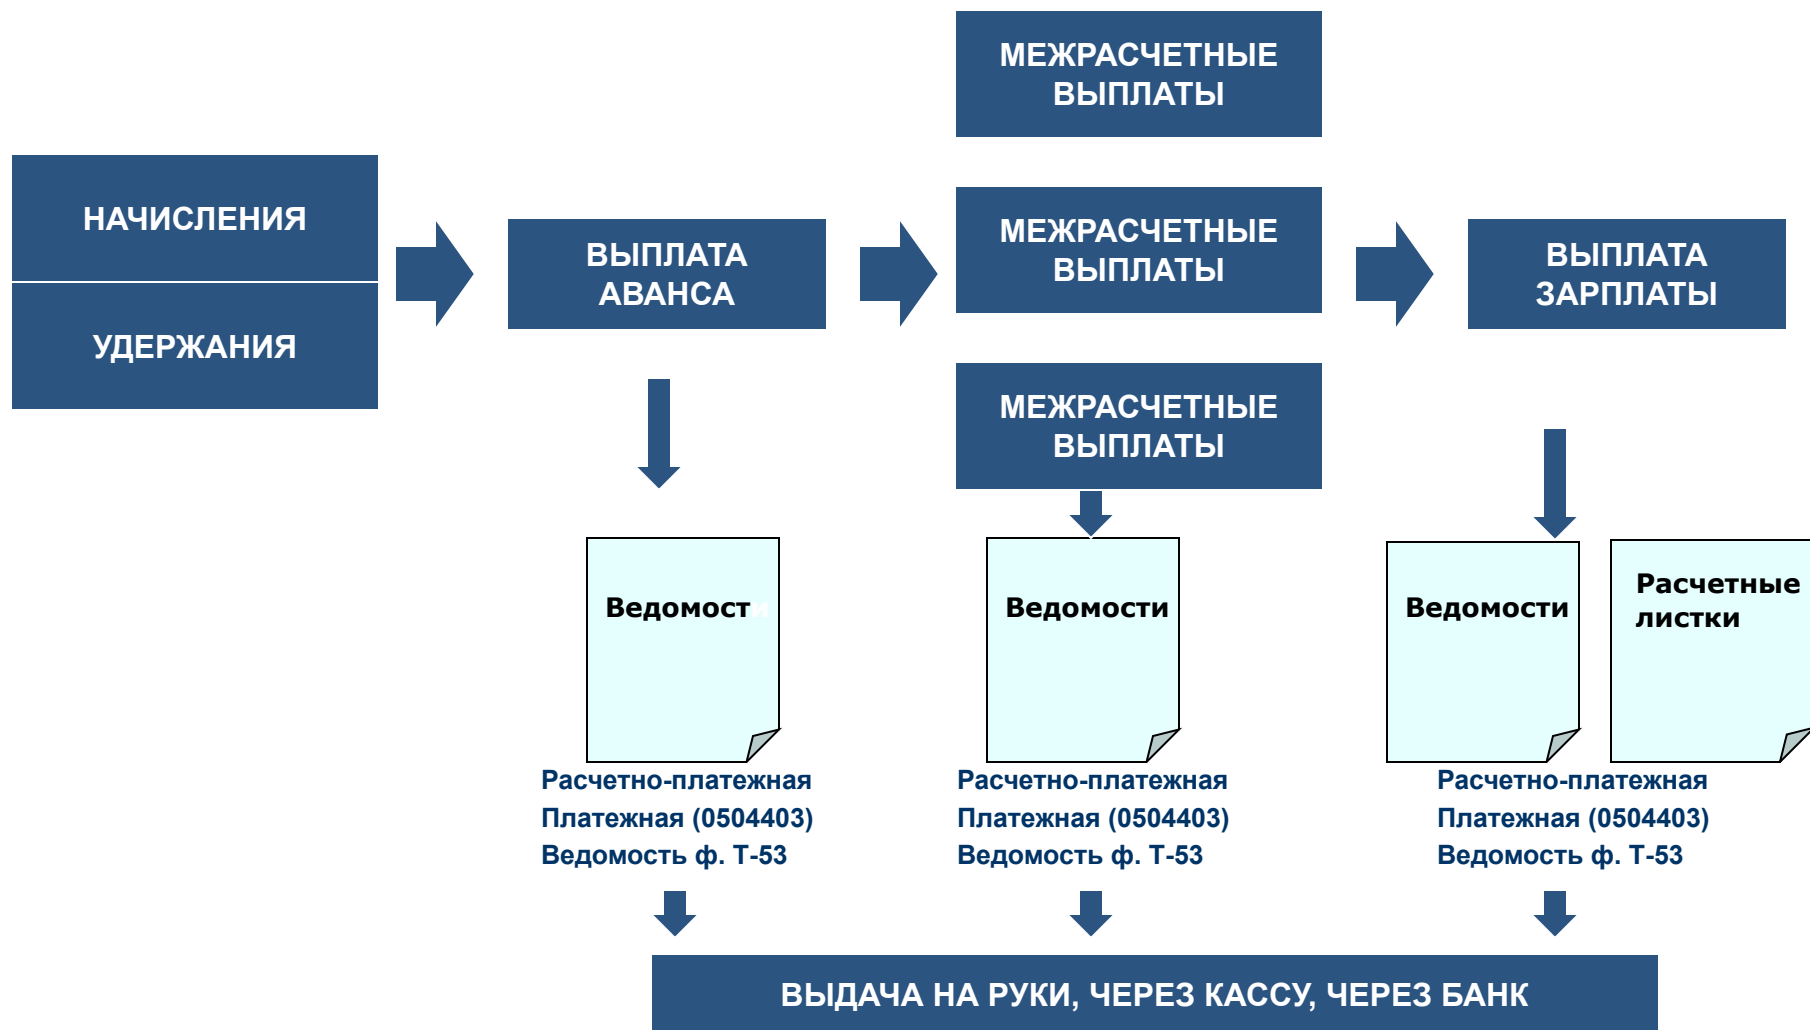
МЕЖРАСЧЕТНЫЕ ВЫПЛАТЫ

НАЧИСЛЕНИЯ

УДЕРЖАНИЯ

ВЫПЛАТА АВАНСА

МЕЖРАСЧЕТНЫЕ ВЫПЛАТЫ

ВЫПЛАТА ЗАРПЛАТЫ

МЕЖРАСЧЕТНЫЕ ВЫПЛАТЫ

Ведомости

Ведомости

Ведомости

Расчетные листки

Расчетно-платежная
Платежная (0504403)
Ведомость ф. Т-53

Расчетно-платежная
Платежная (0504403)
Ведомость ф. Т-53

Расчетно-платежная
Платежная (0504403)
Ведомость ф. Т-53

ВЫДАЧА НА РУКИ, ЧЕРЕЗ КАССУ, ЧЕРЕЗ БАНК